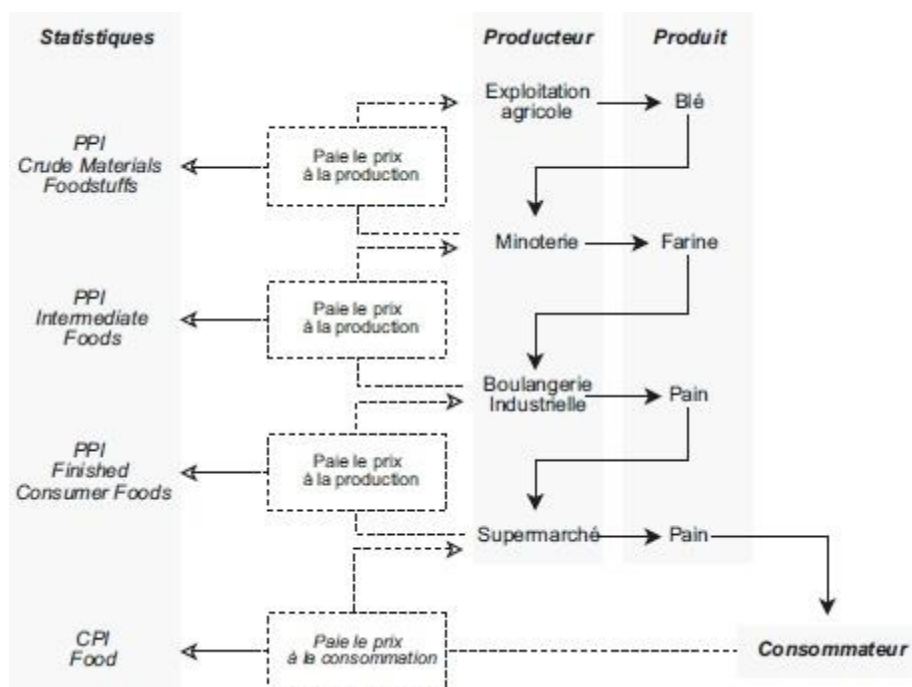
Statistiques

Producteur

Produit

Exploitation agricole

Blé

PPI
Crude Materials
Foodstuffs

Paie le prix à la production

Minoterie

Farine

PPI
Intermediate
Foods

Paie le prix à la production

Boulangerie Industrielle

Pain

PPI
Finished
Consumer Foods

Paie le prix à la production

Supermarché

Pain

CPI
Food

Paie le prix à la consommation

Consommateur